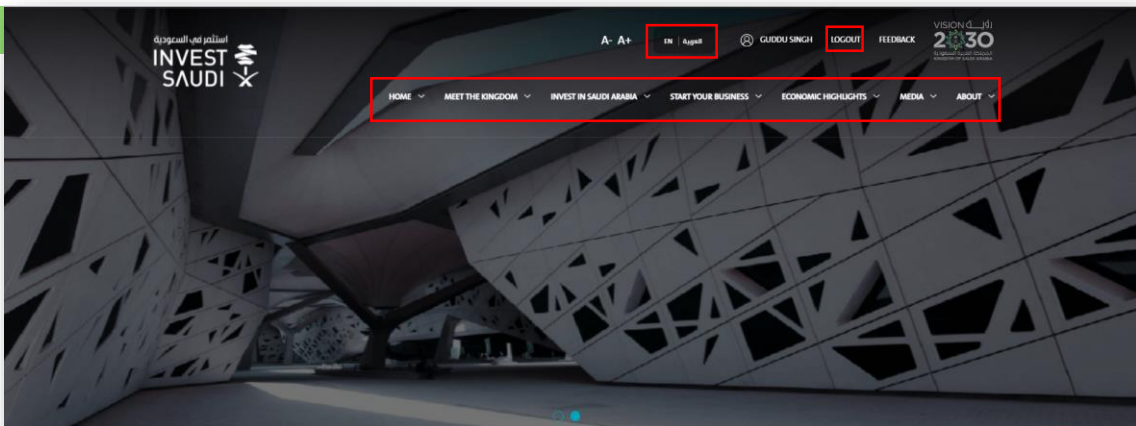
استثمر في السعودية
INVEST SAUDI

A- A+

EN | العربية

GUDDU SINGH

LOGOUT

FEEDBACK

VISION رؤية 2030
المملكة العربية السعودية
KINGDOM OF SAUDI ARABIA

HOME

MEET THE KINGDOM

INVEST IN SAUDI ARABIA

START YOUR BUSINESS

ECONOMIC HIGHLIGHTS

MEDIA

ABOUT